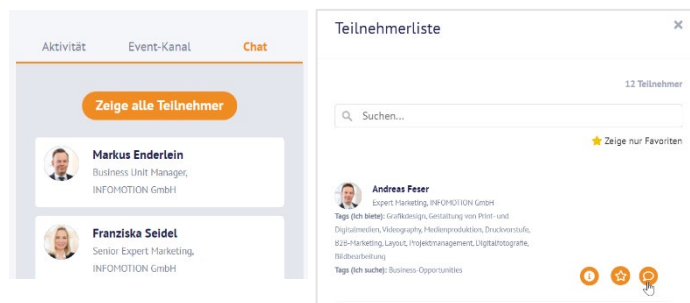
Aktivität Event-Kanal Chat

Zeige alle Teilnehmer

Markus Enderlein
Business Unit Manager, INFOMOTION GmbH

Franziska Seidel
Senior Expert Marketing, INFOMOTION GmbH

Teilnehmerliste

×

12 Teilnehmer

Suchen...

Zeige nur Favoriten

Andreas Feser
Expert Marketing, INFOMOTION GmbH
Tags (Ich biete): Grafikdesign, Gestaltung von Print- und Digitalmedien, Videography, Medienproduktion, Druckvorstufe, B2B-Marketing, Layout, Projektmanagement, Digitalfotografie, Bildbearbeitung
Tags (Ich suche): Business-Opportunities